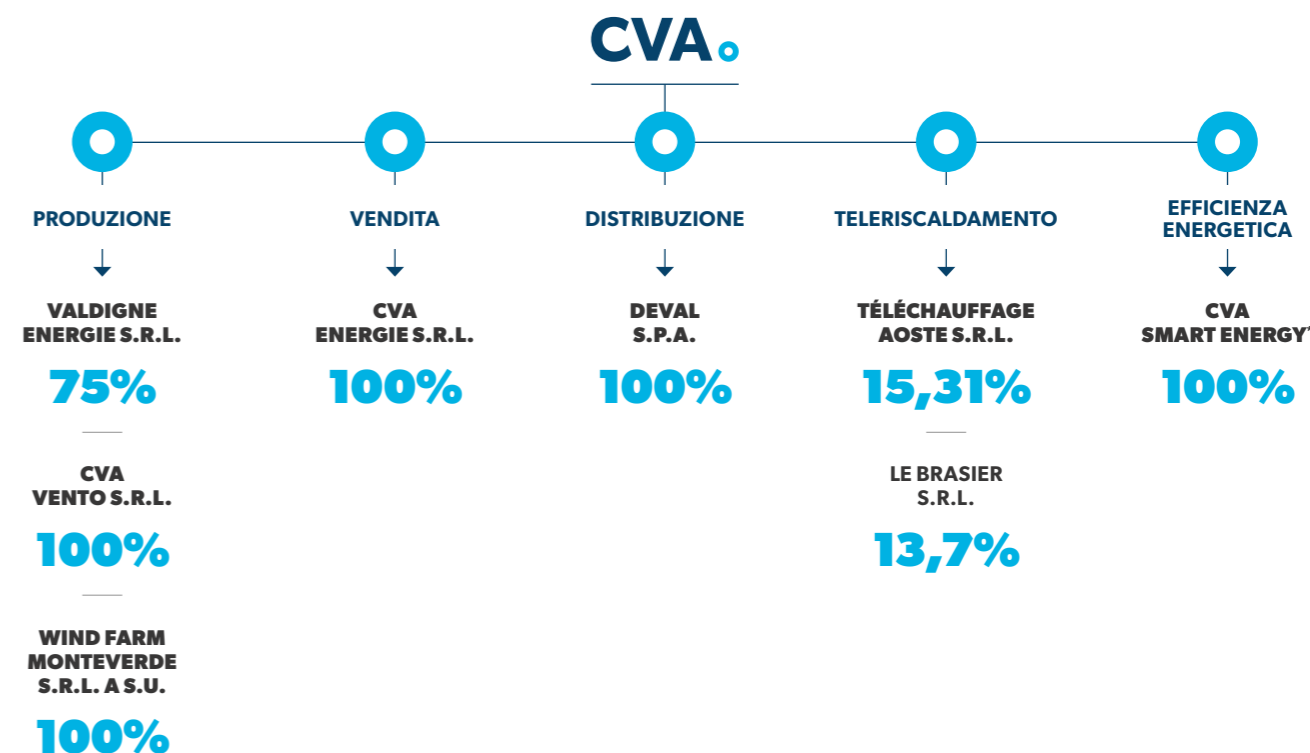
CVA

PRODUZIONE

VALDIGNE ENERGIE S.R.L.

75%

CVA VENTO S.R.L.

100%

WIND FARM MONTEVERDE S.R.L. A S.U.

100%

VENDITA

CVA ENERGIE S.R.L.

100%

DISTRIBUZIONE

DEVAL S.P.A.

100%

TELERISCALDAMENTO

TÉLÉCHAUFFAGE AOSTE S.R.L.

15,31%

LE BRASIER S.R.L.

13,7%

EFFICIENZA ENERGETICA

CVA SMART ENERGY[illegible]

100%